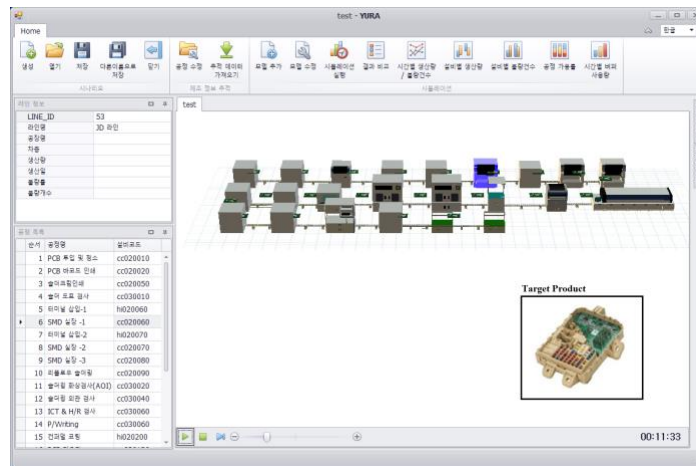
test - YURA

Home

한글

생성 열기 저장 다른이름으로 저장 닫기
시나리오
공정 수정 추적 데이터 가져오기
추적 정보 추출
모델 추가 모델 수정 시뮬레이션 실행 결과 비교 시간별 생산량 / 불량건수 설비별 생산량 설비별 불량건수 공정 가동율 시간별 비파 사용량
시뮬레이션

라인 정보

| LINE_ID | 53 |
|---|---|
| 라인명 | 3D 라인 |
| 공장명 | |
| 차종 | |
| 생산량 | |
| 생산일 | |
| 불량률 | |
| 불량개수 | |

공정 목록

| 순서 | 공정명 | 설비코드 |
|---|---|---|
| 1 | PCB 투입 및 청소 | cc020010 |
| 2 | PCB 바코드 인쇄 | cc020020 |
| 3 | 솔더프린인쇄 | cc020050 |
| 4 | 솔더 도포 검사 | cc030010 |
| 5 | 터미널 삽입-1 | hi020060 |
| 6 | SMD 실장 -1 | cc020060 |
| 7 | 터미널 삽입-2 | hi020070 |
| 8 | SMD 실장 -2 | cc020070 |
| 9 | SMD 실장 -3 | cc020080 |
| 10 | 리플로우 솔더링 | cc020090 |
| 11 | 솔더링 외상검사(AOI) | cc030020 |
| 12 | 솔더링 외관 검사 | cc030040 |
| 13 | ICT & H/R 검사 | cc030060 |
| 14 | P/Writing | cc030060 |
| 15 | 컨과일 코팅 | hi020200 |

test

Target Product

00:11:33